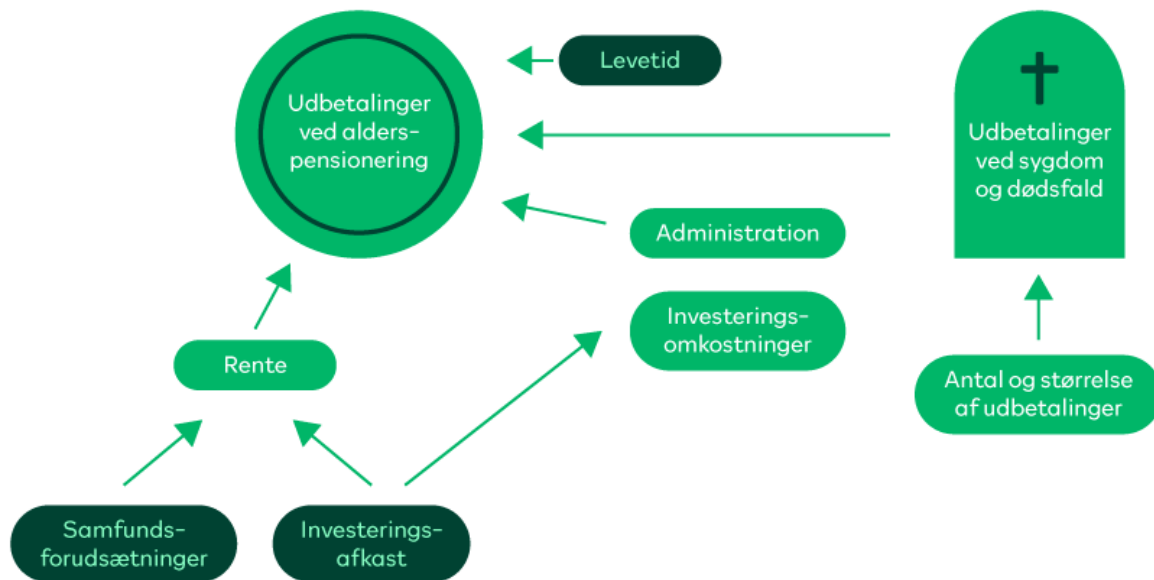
Udbetalinger ved alderspensionering

Levetid

Udbetalinger ved sygdom og dødsfald

Administration

Investeringsomkostninger

Rente

Antal og størrelse af udbetalinger

Samfundsforudsætninger

Investeringsafkast